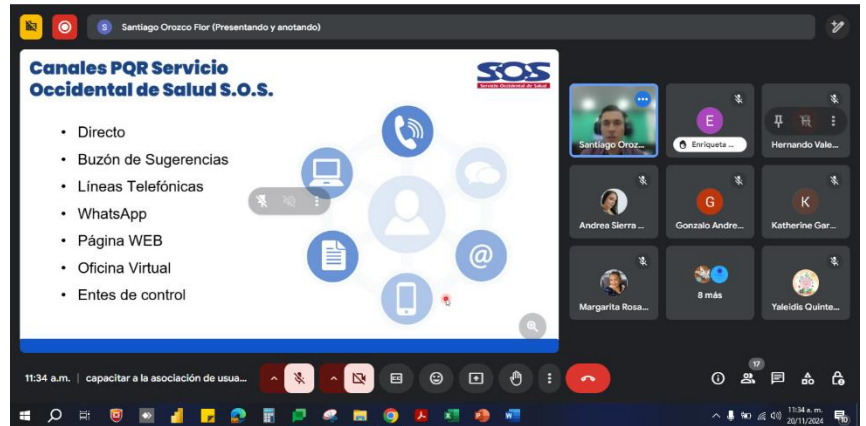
S Santiago Orozco Flor (Presentando y anotando)

Canales PQR Servicio Occidental de Salud S.O.S.

SOS
Servicio Occidental de Salud

- Directo
- Buzón de Sugerencias
- Líneas Telefónicas
- WhatsApp
- Página WEB
- Oficina Virtual
- Entes de control

Santiago Oroz...
E
Enriqueta ...
Hernando Vale...
Andrea Sierra ...
G
Gonzalo Andre...
K
Katherine Gar...
Margarita Rosa...
8 más
Yaleidis Quinte...

11:34 a.m. | capacitar a la asociación de usua...

17

11:34 a.m.
20/11/2024